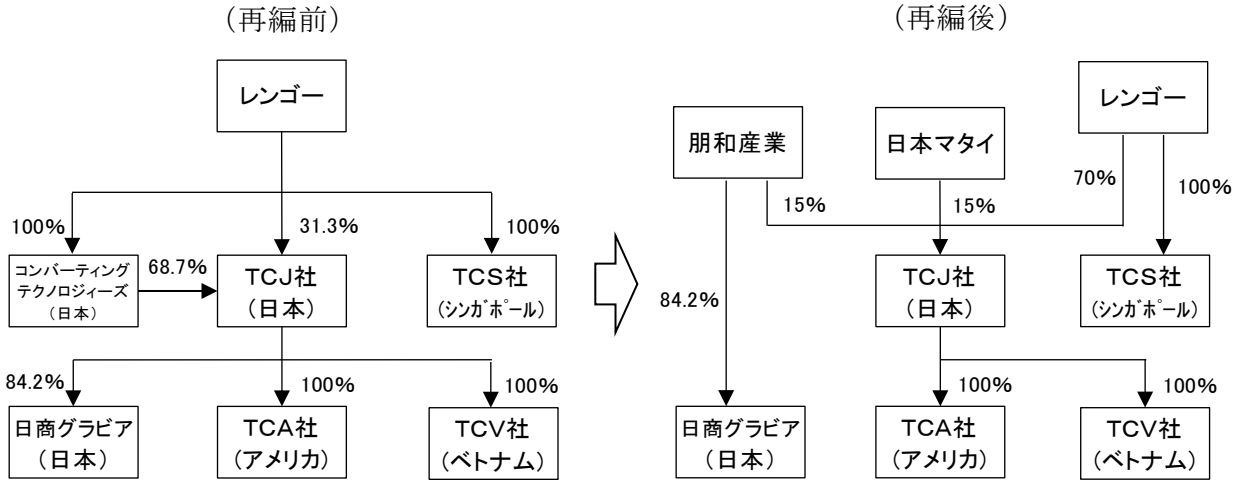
（再編前）

レンゴー

100%

31.3%

100%

コンバーティング テクノロジィーズ （日本）

68.7%

TCJ社 （日本）

TCS社 （ｼﾝｶﾞﾎﾟｰﾙ）

84.2%

100%

100%

日商グラビア （日本）

TCA社 （アメリカ）

TCV社 （ベトナム）

（再編後）

朋和産業

日本マタイ

レンゴー

15%

15%

70%

100%

84.2%

TCJ社 （日本）

TCS社 （ｼﾝｶﾞﾎﾟｰﾙ）

100%

100%

日商グラビア （日本）

TCA社 （アメリカ）

TCV社 （ベトナム）